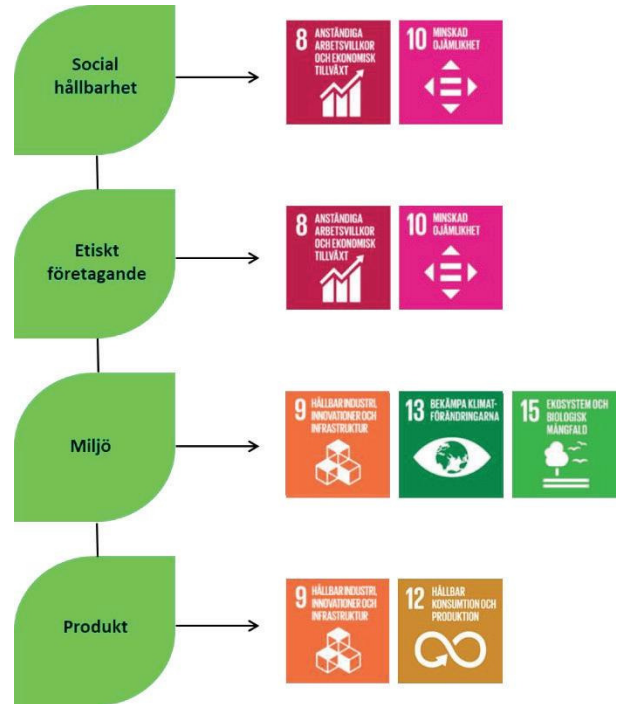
Social hållbarhet

8 ANSTÄNDIGA ARBETSVILLKOR OCH EKONOMISK TILLVÄXT

10 MINSKAD OJÄMLIKHET

Etiskt företagande

8 ANSTÄNDIGA ARBETSVILLKOR OCH EKONOMISK TILLVÄXT

10 MINSKAD OJÄMLIKHET

Miljö

9 HÅLLBAR INDUSTRI, INNOVATIONER OCH INFRASTRUKTUR

13 BEKÄMPA KLIMATFÖRÄNDRINGARNA

15 EKOSYSTEM OCH BIOLOGISK MÅNGFALD

Produkt

9 HÅLLBAR INDUSTRI, INNOVATIONER OCH INFRASTRUKTUR

12 HÅLLBAR KONSUMTION OCH PRODUKTION